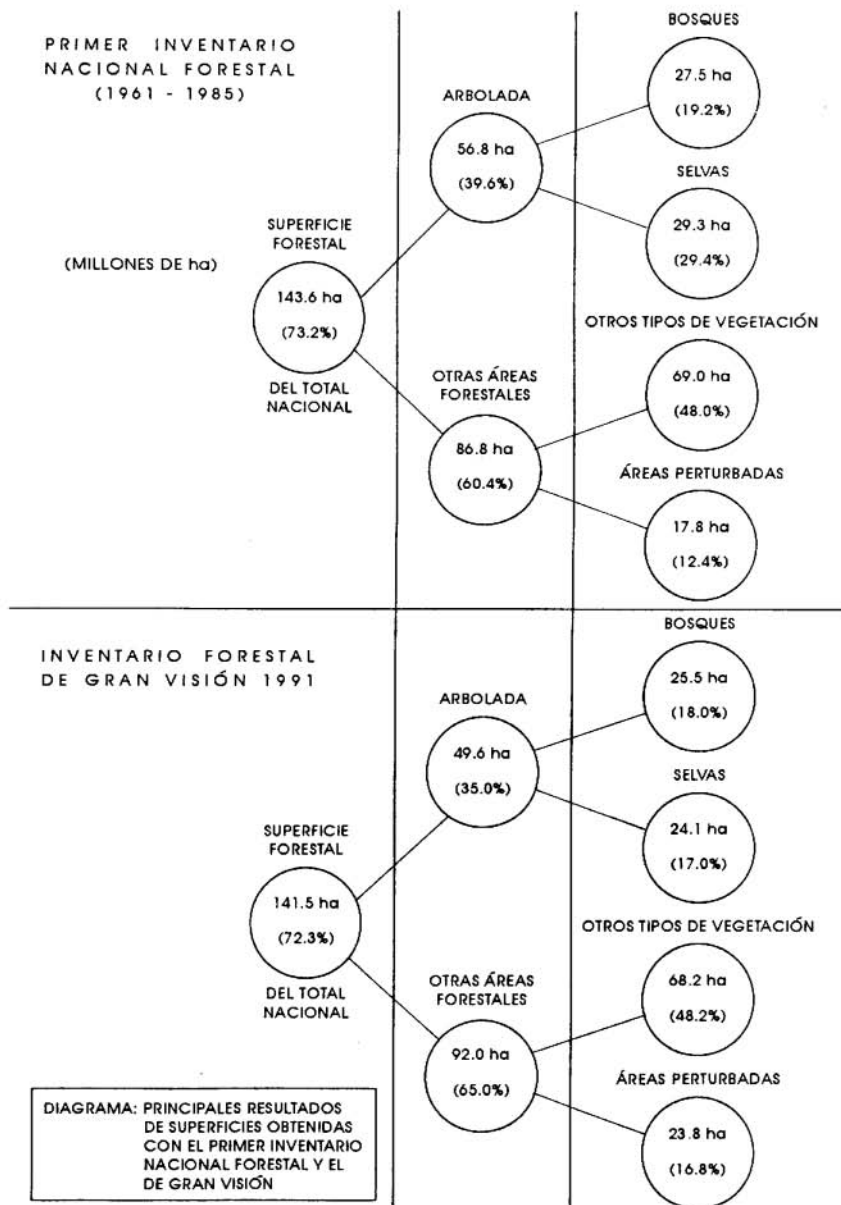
PRIMER INVENTARIO NACIONAL FORESTAL (1961 - 1985)

(MILLONES DE ha)

SUPERFICIE FORESTAL

143.6 ha

(73.2%)

DEL TOTAL NACIONAL

ARBOLADA

56.8 ha

(39.6%)

OTRAS ÁREAS FORESTALES

86.8 ha

(60.4%)

BOSQUES

27.5 ha

(19.2%)

SELVAS

29.3 ha

(29.4%)

OTROS TIPOS DE VEGETACIÓN

69.0 ha

(48.0%)

ÁREAS PERTURBADAS

17.8 ha

(12.4%)

INVENTARIO FORESTAL DE GRAN VISIÓN 1991

SUPERFICIE FORESTAL

141.5 ha

(72.3%)

DEL TOTAL NACIONAL

ARBOLADA

49.6 ha

(35.0%)

OTRAS ÁREAS FORESTALES

92.0 ha

(65.0%)

BOSQUES

25.5 ha

(18.0%)

SELVAS

24.1 ha

(17.0%)

OTROS TIPOS DE VEGETACIÓN

68.2 ha

(48.2%)

ÁREAS PERTURBADAS

23.8 ha

(16.8%)

DIAGRAMA: PRINCIPALES RESULTADOS DE SUPERFICIES OBTENIDAS CON EL PRIMER INVENTARIO NACIONAL FORESTAL Y EL DE GRAN VISIÓN